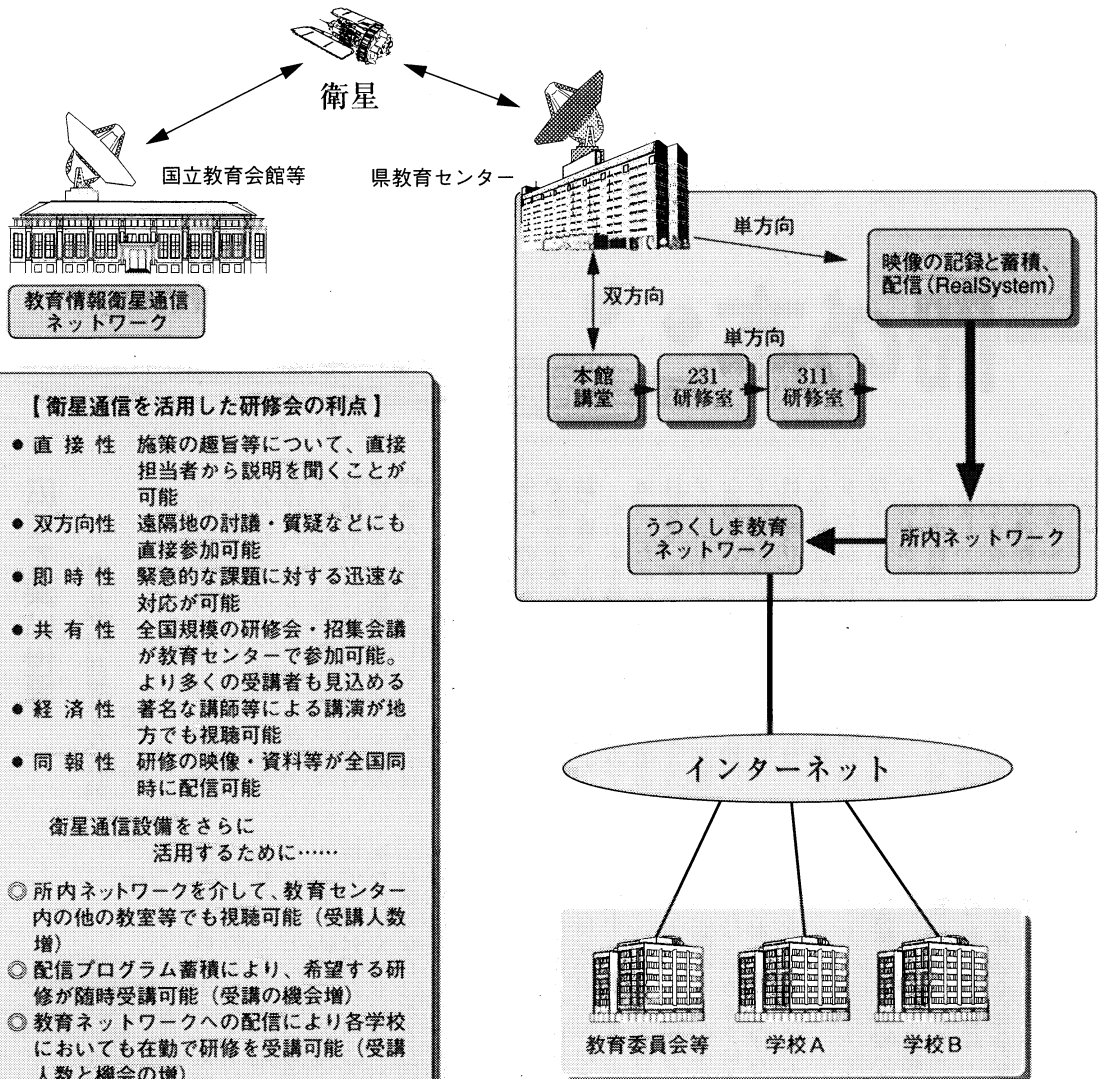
衛星

国立教育会館等

県教育センター

教育情報衛星通信ネットワーク

単方向

映像の記録と蓄積、配信（RealSystem）

双方向

単方向

本館講堂

231研修室

311研修室

うつくしま教育ネットワーク

所内ネットワーク

【衛星通信を活用した研修会の利点】

● 直接性　施策の趣旨等について、直接担当者から説明を聞くことが可能

● 双方向性　遠隔地の討議・質疑などにも直接参加可能

● 即時性　緊急的な課題に対する迅速な対応が可能

● 共有性　全国規模の研修会・招集会議が教育センターで参加可能。より多くの受講者も見込める

● 経済性　著名な講師等による講演が地方でも視聴可能

● 同報性　研修の映像・資料等が全国同時に配信可能

衛星通信設備をさらに活用するために……

◎ 所内ネットワークを介して、教育センター内の他の教室等でも視聴可能（受講人数増）

◎ 配信プログラム蓄積により、希望する研修が随時受講可能（受講の機会増）

◎ 教育ネットワークへの配信により各学校においても在勤で研修を受講可能（受講人数と機会の増）

インターネット

教育委員会等

学校A

学校B